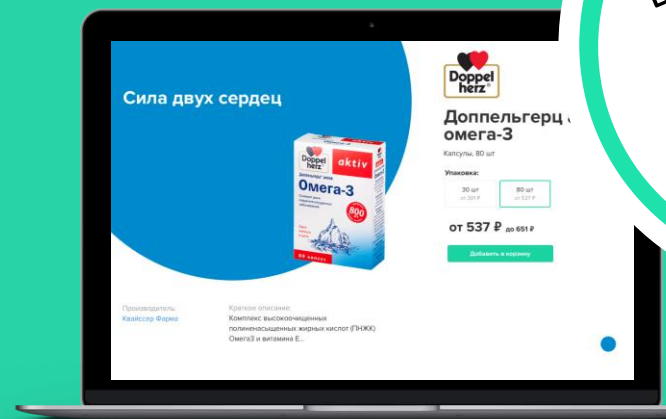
Сила двух сердец

Doppel herz aktiv

Доппельгерц актив

Омега-3

800

80 капсул

Doppel herz

Доппельгерц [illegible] омега-3

Капсулы, 80 шт

Упаковка:

30 шт
от 301 ₽

80 шт
от 537 ₽

от 537 ₽ до 651 ₽

Добавить в корзину

Производитель:
Квайссер Фарма

Краткое описание:
Комплекс высокоочищенных полиненасыщенных жирных кислот (ПНЖК) Омега3 и витамина Е...